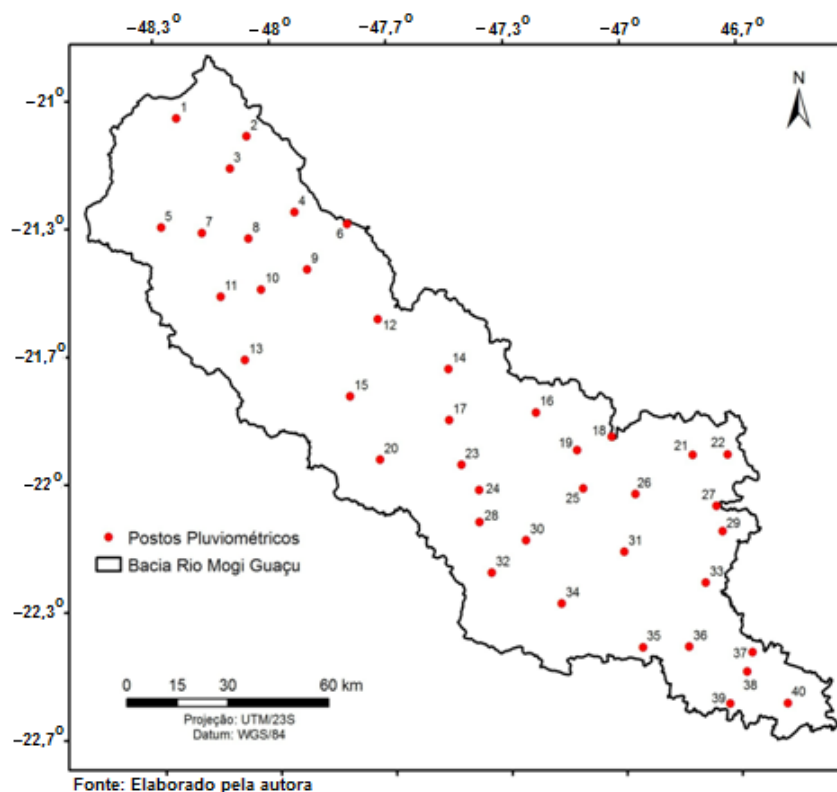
$-48,3^0$ $-48^0$ $-47,7^0$ $-47,3^0$ $-47^0$ $46,7^0$

$-21^0$
$-21,3^0$
$-21,7^0$
$-22^0$
$-22,3^0$
$-22,7^0$

N

1 2 3 4 5 6 7 8 9 10 11 12 13 14 15 16 17 18 19 20 21 22 23 24 25 26 27 28 29 30 31 32 33 34 35 36 37 38 39 40

Postos Pluviométricos
Bacia Rio Mogi Guaçu

0 15 30 60 km
Projeção: UTM/23S
Datum: WGS/84

Fonte: Elaborado pela autora